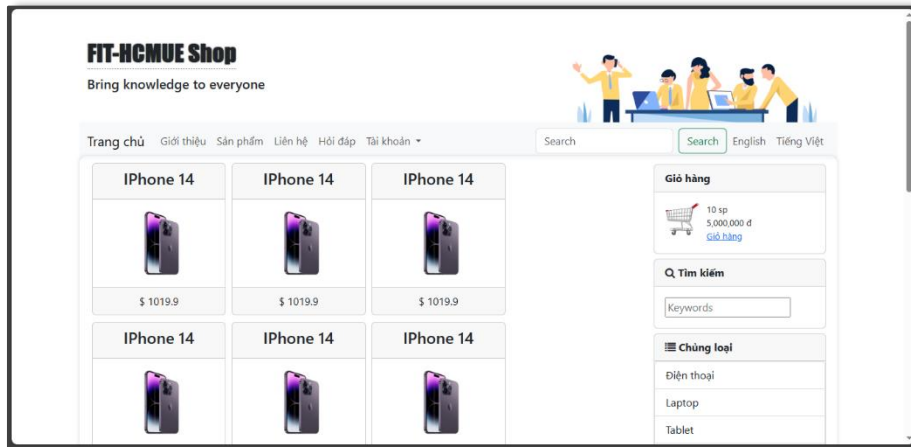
FIT-HCMUE Shop

Bring knowledge to everyone

Trang chủ Giới thiệu Sản phẩm Liên hệ Hỏi đáp Tài khoản

Search

Search English Tiếng Việt

IPhone 14

$ 1019.9

IPhone 14

$ 1019.9

IPhone 14

$ 1019.9

IPhone 14

IPhone 14

IPhone 14

Giỏ hàng

10 sp
5,000,000 đ
Giỏ hàng

Tìm kiếm

Keywords

Chủng loại

Điện thoại

Laptop

Tablet